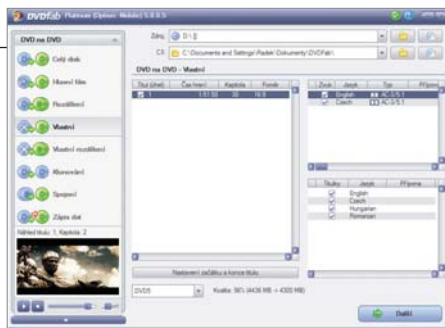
DVDFab Platinum (Option: Mobile) 5.0.0.5

DVD na DVD

Celý disk

Hlavní film

Rozdělení

Vlastní

Vlastní rozdělení

Klonování

Spojení

Zápis dat

Náhled titulu: 1, Kapitola: 2

Zdroj: D:\ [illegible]

Cíl: C:\Documents and Settings\Radek\Dokumenty\DVDFab\

DVD na DVD - Vlastní

| Titul (úhel) | Čas hraní | Kapitola | Formát |
|---|---|---|---|
| 1 | 1:51:50 | 20 | 16:9 |

| Zvuk | Jazyk | Typ | Příznak |
|---|---|---|---|
| | English | AC-3/5.1 | |
| | Czech | AC-3/5.1 | |

| Titulky | Jazyk | Příznak |
|---|---|---|
| | English | |
| | Czech | |
| | Hungarian | |
| | Romanian | |

Nastavení začátku a konce titulu

DVD5

Kvalita: 96% (4436 MB -> 4300 MB)

Další